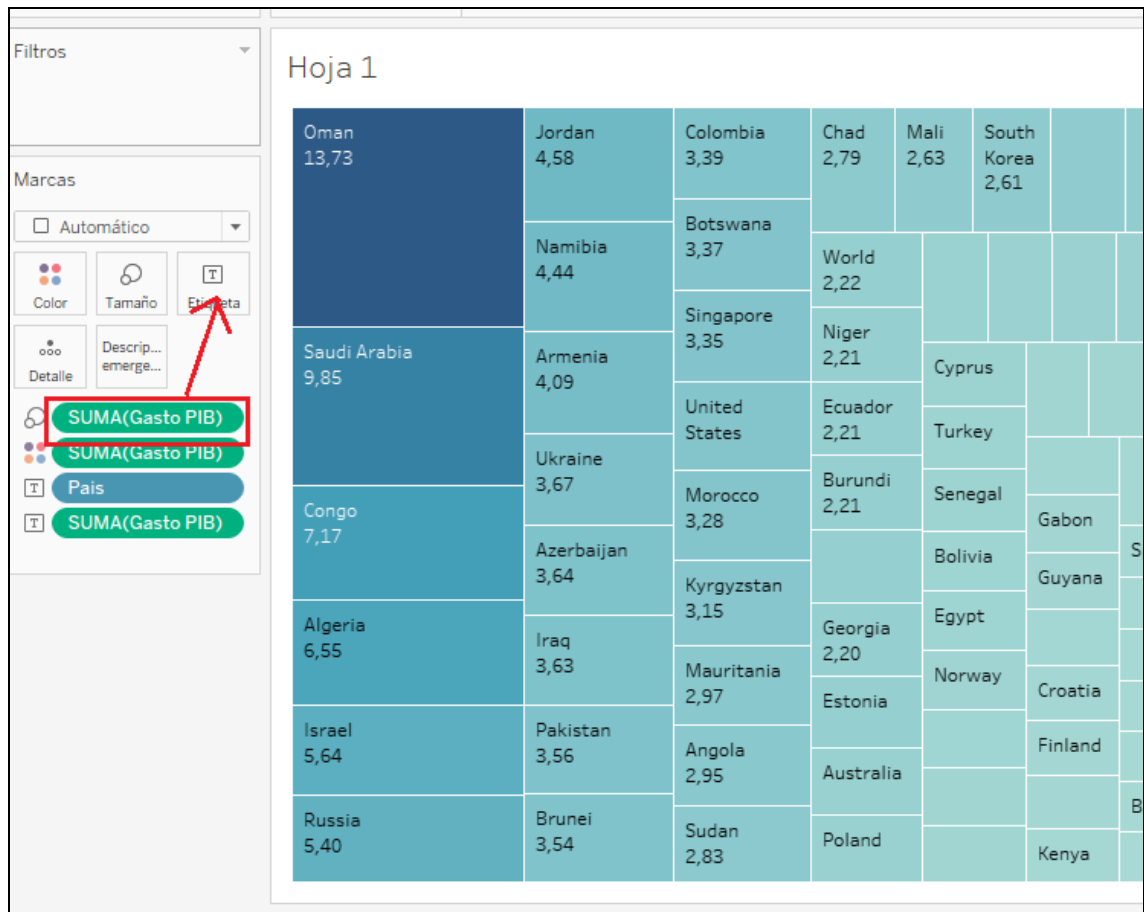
Filtros

Marcas

Automático

Color
Tamaño
Etiqueta
Detalle
Descrip... emerge...

SUMA(Gasto PIB)
SUMA(Gasto PIB)
Pais
SUMA(Gasto PIB)

Hoja 1

Oman 13,73
Saudi Arabia 9,85
Congo 7,17
Algeria 6,55
Israel 5,64
Russia 5,40
Jordan 4,58
Namibia 4,44
Armenia 4,09
Ukraine 3,67
Azerbaijan 3,64
Iraq 3,63
Pakistan 3,56
Brunei 3,54
Colombia 3,39
Botswana 3,37
Singapore 3,35
United States
Morocco 3,28
Kyrgyzstan 3,15
Mauritania 2,97
Angola 2,95
Sudan 2,83
Chad 2,79
Mali 2,63
South Korea 2,61
World 2,22
Niger 2,21
Ecuador 2,21
Burundi 2,21
Georgia 2,20
Estonia
Australia
Poland
Cyprus
Turkey
Senegal
Bolivia
Egypt
Norway
Gabon
Guyana
Croatia
Finland
Kenya
S
B